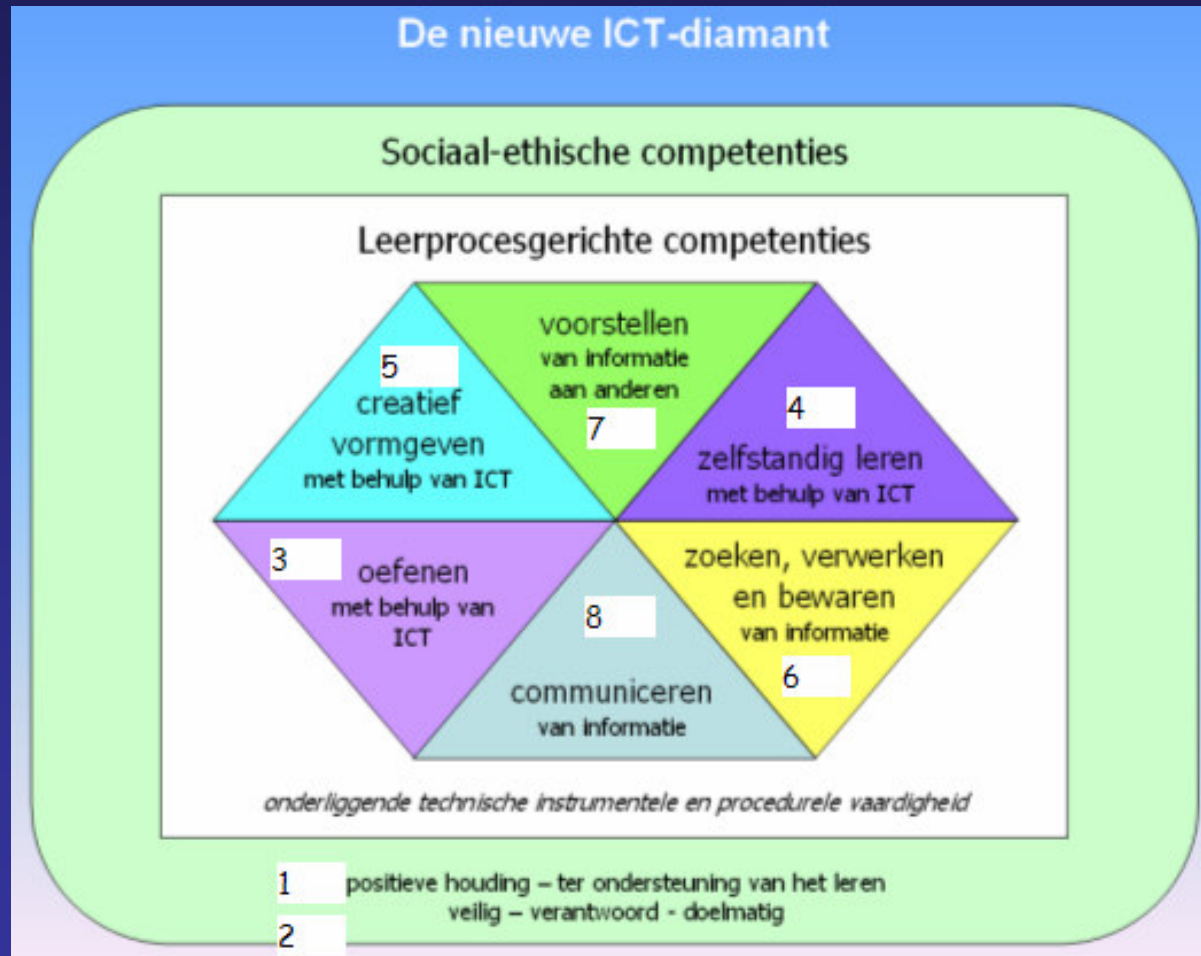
De nieuwe ICT-diamant

Sociaal-ethische competenties

Leerprocesgerichte competenties

5
creatief vormgeven
met behulp van ICT

voorstellen
van informatie
aan anderen
7

4
zelfstandig leren
met behulp van ICT

3
oefenen
met behulp van ICT

8
communiceren
van informatie

zoeken, verwerken en bewaren
van informatie
6

onderliggende technische instrumentele en procedurele vaardigheid

1 positieve houding – ter ondersteuning van het leren
veilig – verantwoord - doelmatig
2